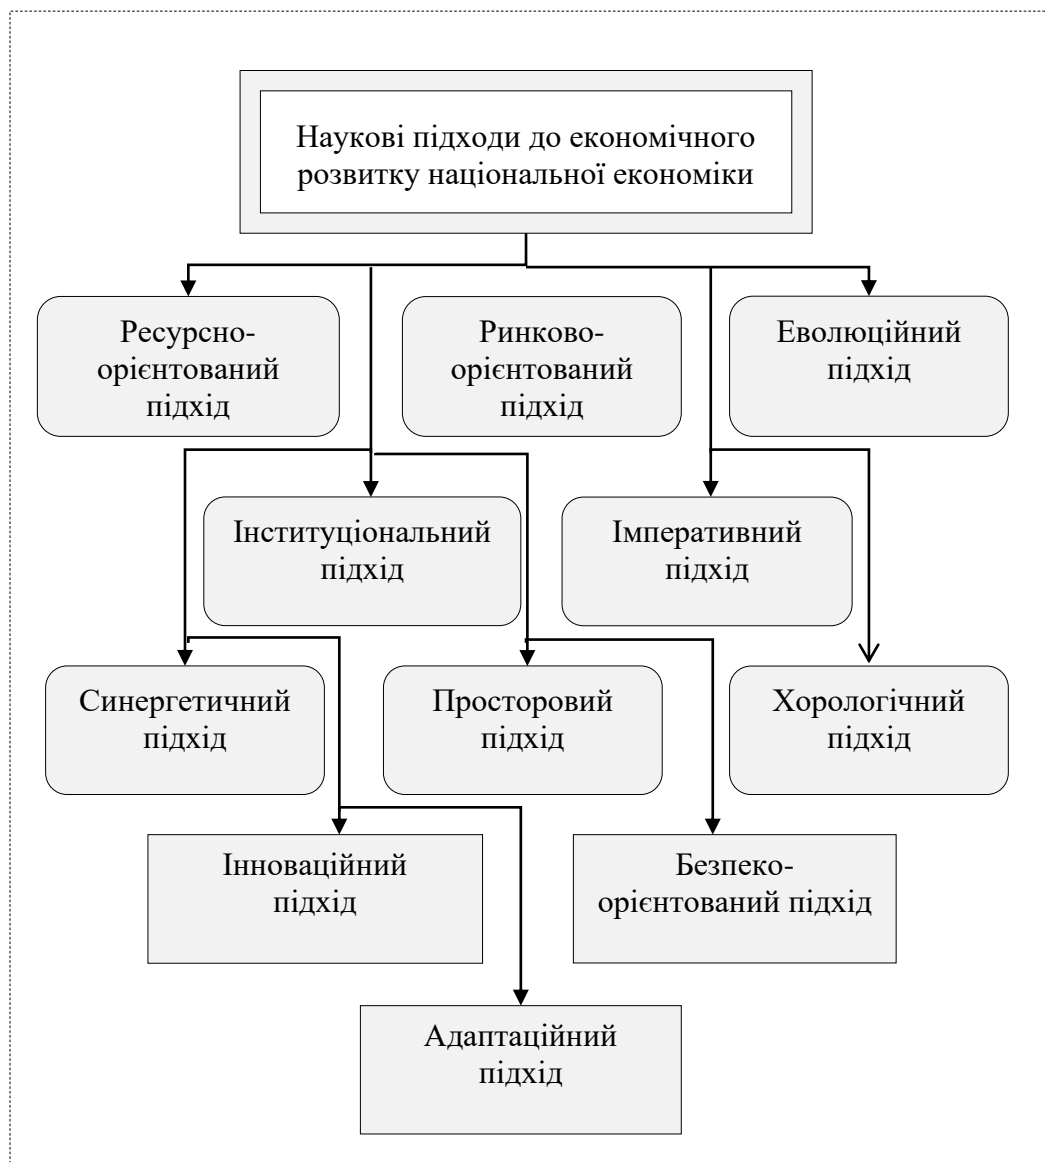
Наукові підходи до економічного розвитку національної економіки

Ресурсно-орієнтований підхід

Ринково-орієнтований підхід

Еволюційний підхід

Інституціональний підхід

Імперативний підхід

Синергетичний підхід

Просторовий підхід

Хорологічний підхід

Інноваційний підхід

Безпеко-орієнтований підхід

Адаптаційний підхід